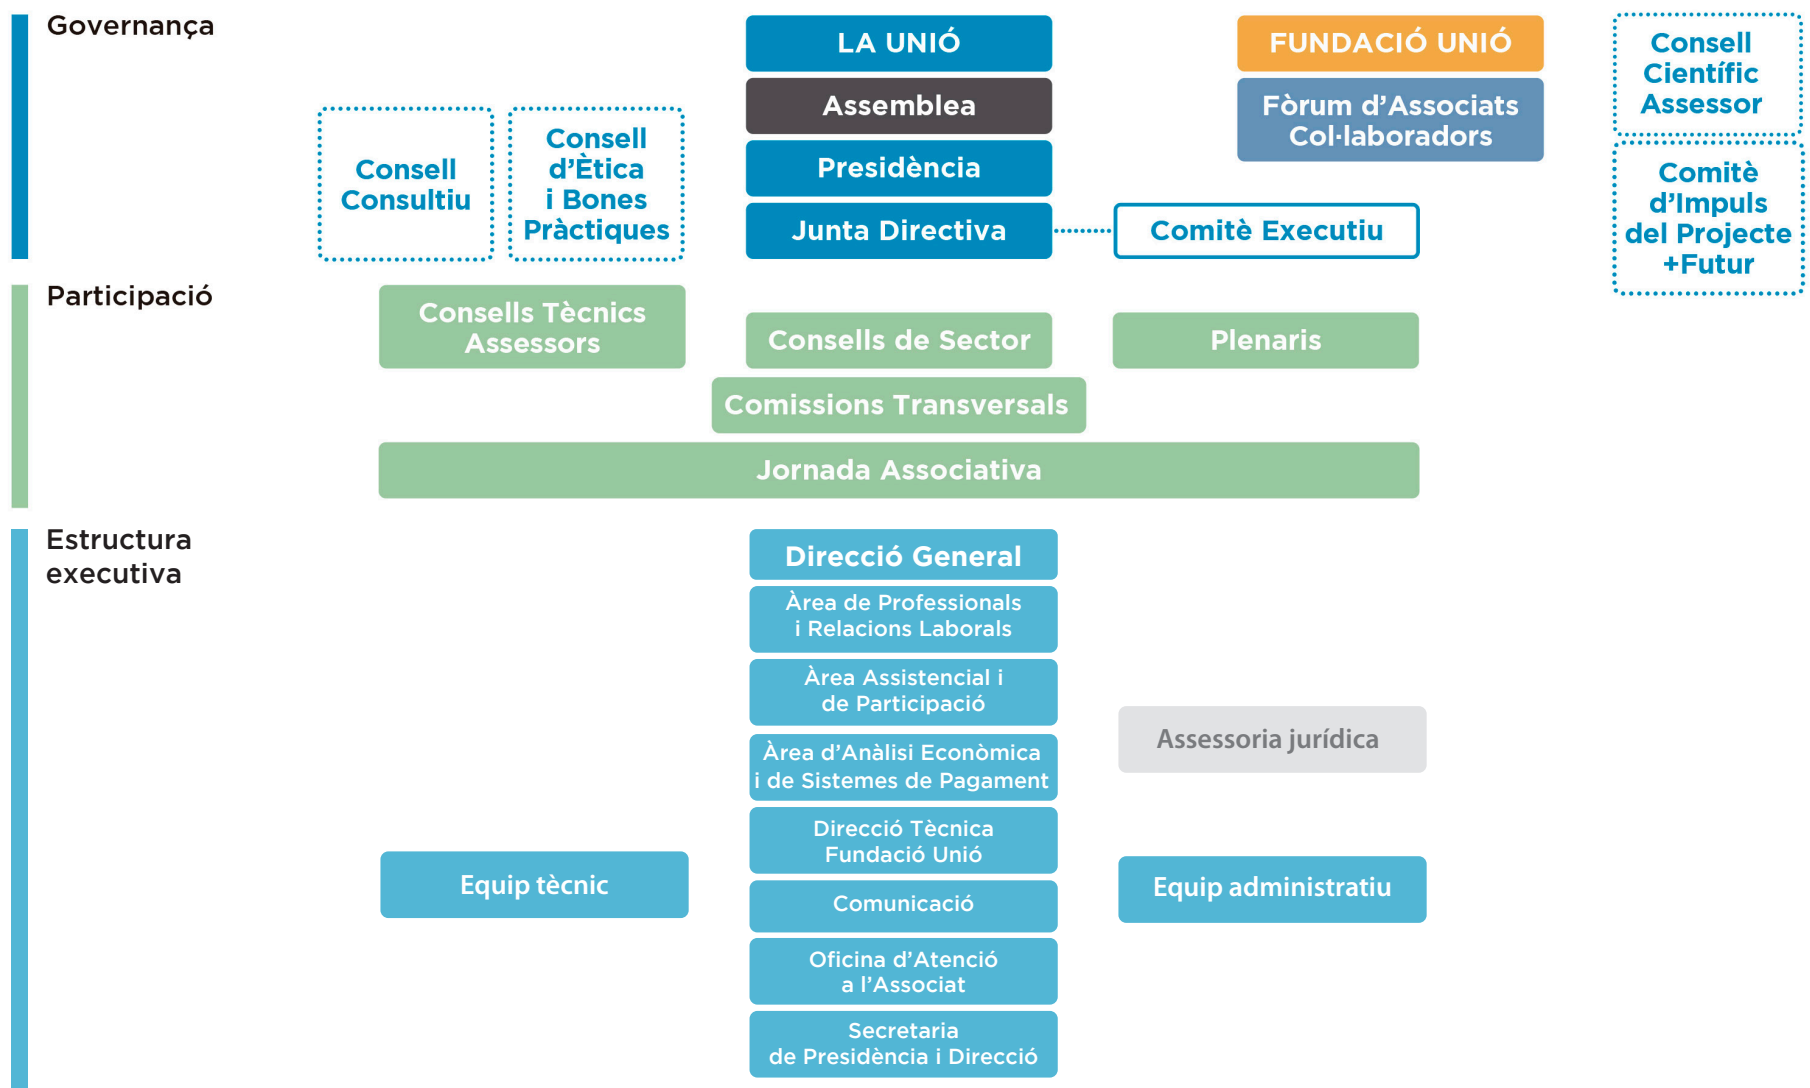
Governança

LA UNIÓ

FUNDACIÓ UNIÓ

Consell Científic Assessor

Assemblea

Fòrum d'Associats Col·laboradors

Consell Consultiu

Consell d'Ètica i Bones Pràctiques

Presidència

Comitè d'Impuls del Projecte +Futur

Junta Directiva

Comitè Executiu

Participació

Consells Tècnics Assessors

Consells de Sector

Plenaris

Comissions Transversals

Jornada Associativa

Estructura executiva

Direcció General

Àrea de Professionals i Relacions Laborals

Àrea Assistencial i de Participació

Assessoria jurídica

Àrea d'Anàlisi Econòmica i de Sistemes de Pagament

Direcció Tècnica Fundació Unió

Equip tècnic

Equip administratiu

Comunicació

Oficina d'Atenció a l'Associat

Secretaria de Presidència i Direcció